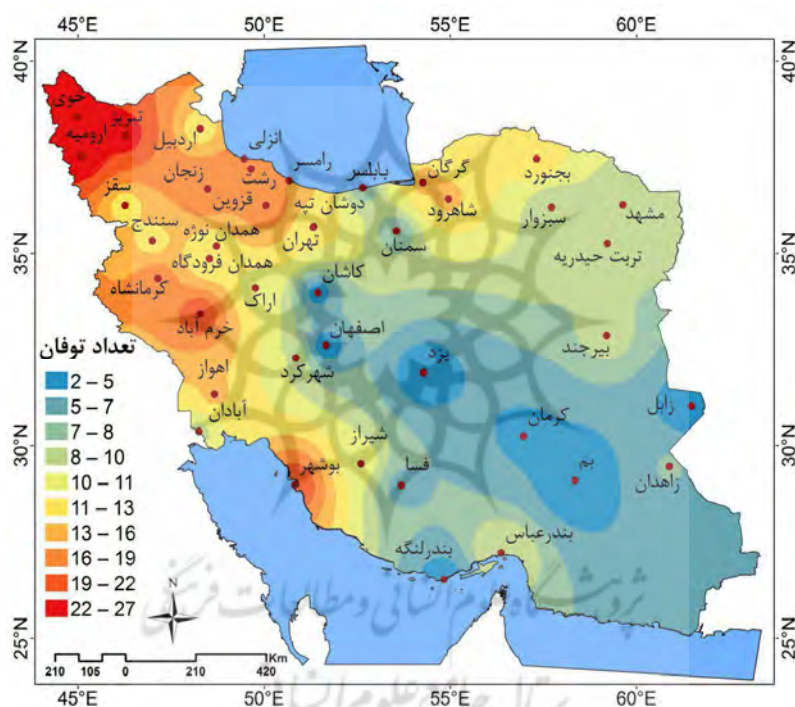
45°E
50°E
55°E
60°E
40°N
35°N
30°N
25°N
خوی
تبریز
ارومیه
اردبیل
انزلی
رامسر
بابلسر
گرگان
بجنورد
زنجان
رشت
قزوین
سقز
دوشان تپه
شاهرود
سبزوار
مشهد
سنندج
همدان نوژه
تهران
سمنان
تربت حیدریه
همدان فرودگاه
کاشان
کرمانشاه
اراک
خرم آباد
اصفهان
بیرجند
تعداد توفان
یزد
اهواز
شهرکرد
زابل
آبادان
کرمان
شیراز
بم
زاهدان
بوشهر
فسا
بندرعباس
بندرلنگه
2 – 5
5 – 7
7 – 8
8 – 10
10 – 11
11 – 13
13 – 16
16 – 19
19 – 22
22 – 27
N
210 105 0 210 420
Km
پژوهشگاه علوم انسانی و مطالعات فرهنگی